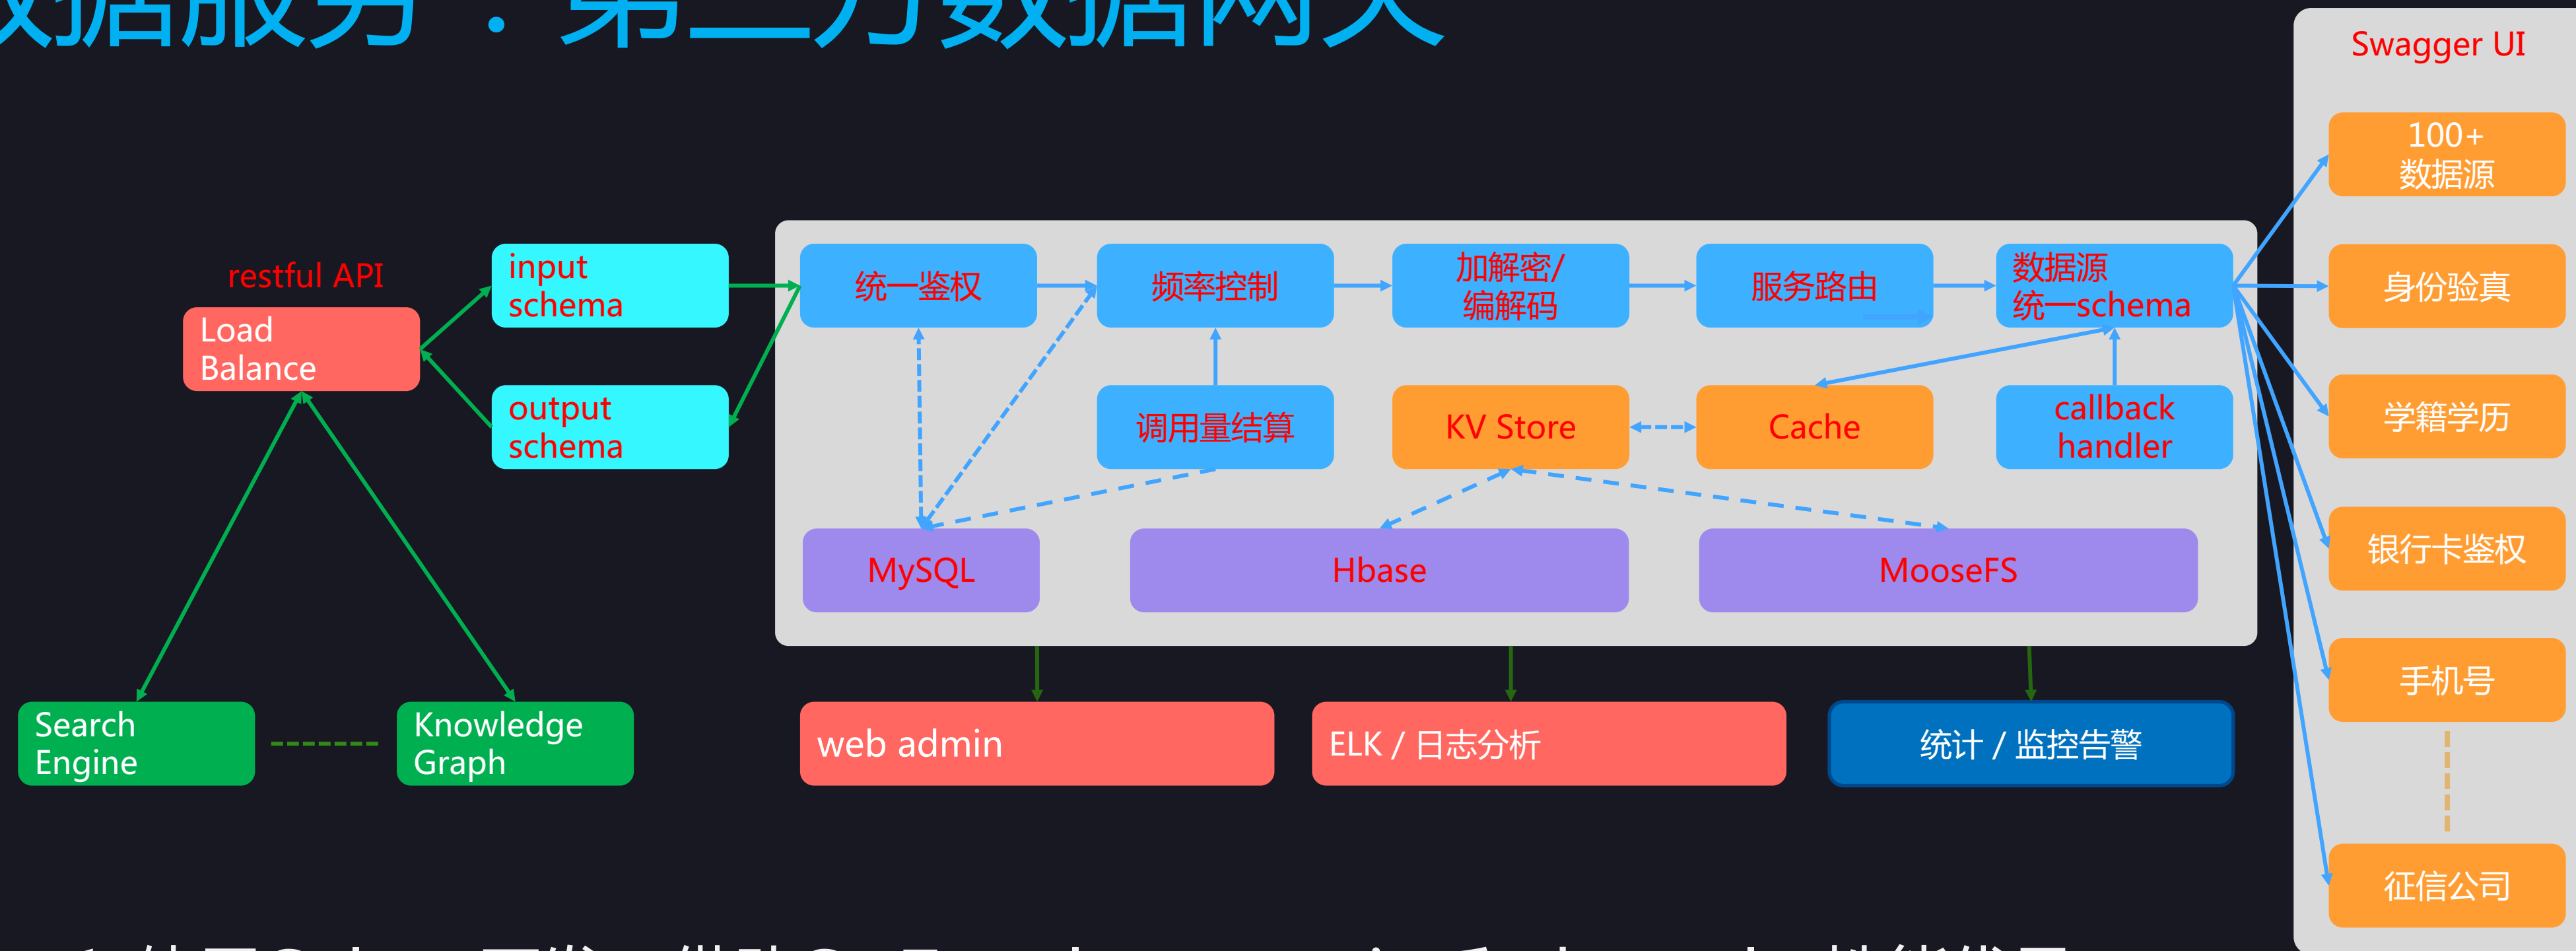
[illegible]

restful API

Load Balance

input schema

output schema

Search Engine

Knowledge Graph

统一鉴权

频率控制

加解密/编解码

服务路由

数据源统一schema

调用量结算

KV Store

Cache

callback handler

MySQL

Hbase

MooseFS

web admin

ELK / 日志分析

统计 / 监控告警

Swagger UI

100+ 数据源

身份验真

学籍学历

银行卡鉴权

手机号

征信公司

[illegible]